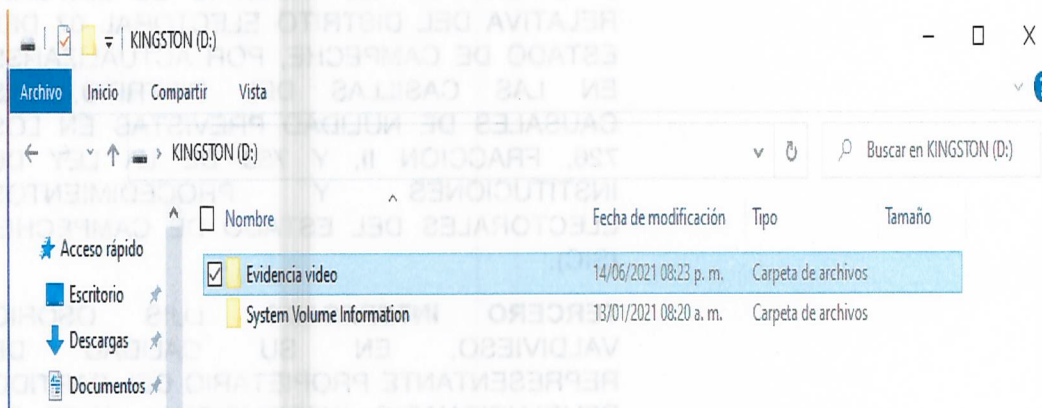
KINGSTON (D:)

Archivo Inicio Compartir Vista

KINGSTON (D:)

Buscar en KINGSTON (D:)

Acceso rápido
Escritorio
Descargas
Documentos

| Nombre | Fecha de modificación | Tipo | Tamaño |
|---|---|---|---|
| Evidencia video | 14/06/2021 08:23 p. m. | Carpeta de archivos | |
| System Volume Information | 13/01/2021 08:20 a. m. | Carpeta de archivos | |

RELATIVA DEL DISTRITO ELECTORAL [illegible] ESTADO DE CAMPECHE, POR ACTUALIZARSE EN LAS CASILLAS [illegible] CAUSALES DE NULIDAD PREVISTAS EN LOS 729, FRACCION II, Y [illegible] LEY DE INSTITUCIONES Y PROCEDIMIENTOS ELECTORALES DEL ESTADO DE CAMPECHE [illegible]

TERCERO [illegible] LUIS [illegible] VALDIVIESO, EN SU CALIDAD DE REPRESENTANTE PROPIETARIO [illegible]